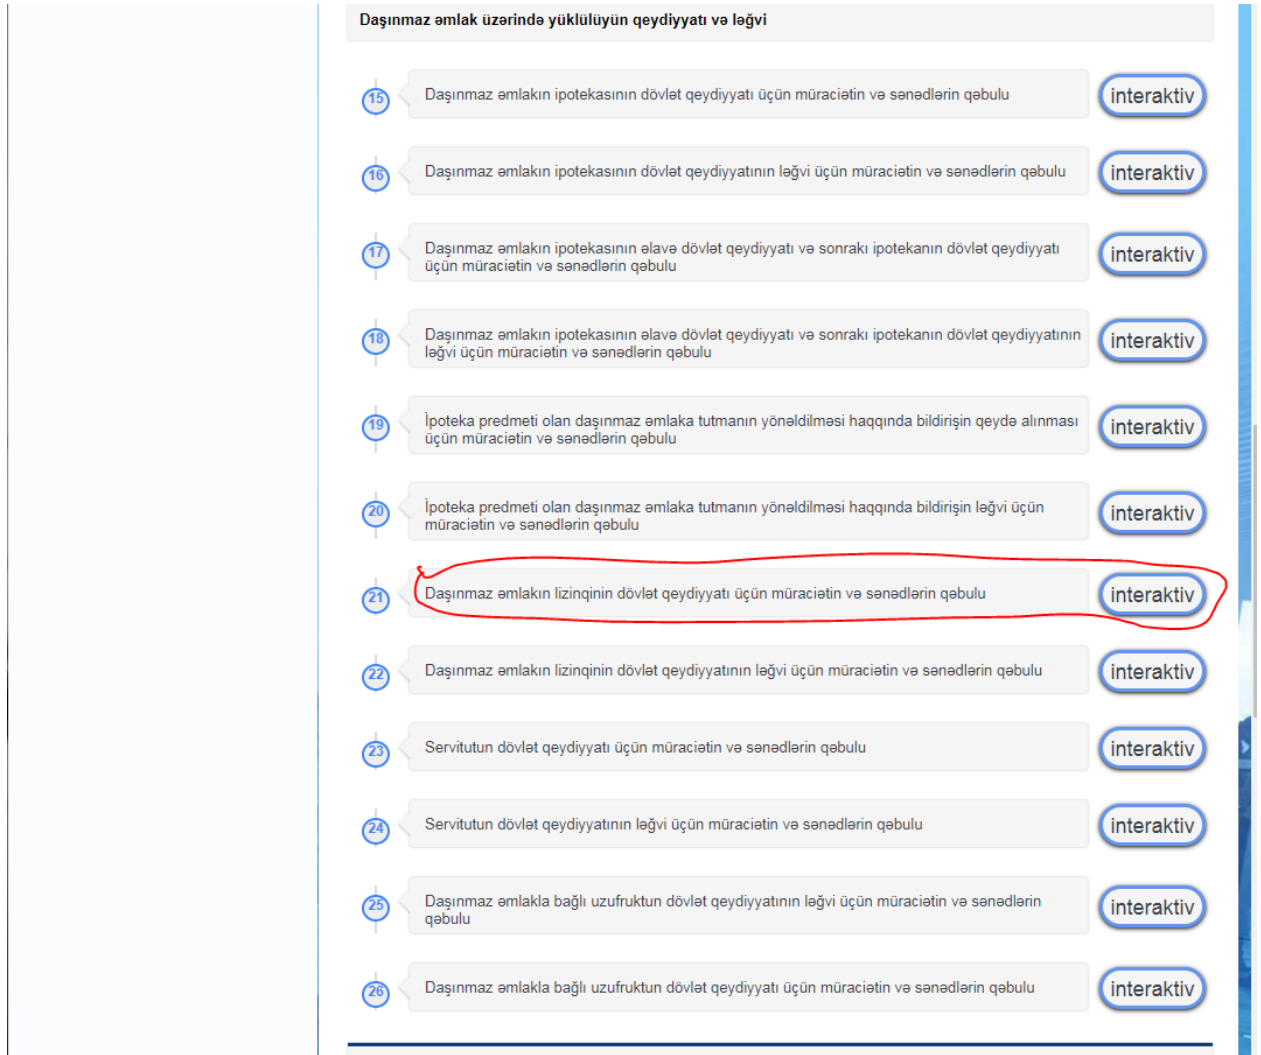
Daşınmaz əmlak üzərində yüklülüyün qeydiyyatı və ləğvi

15 Daşınmaz əmlakın ipotekasının dövlət qeydiyyatı üçün müraciətin və sənədlərin qəbulu interaktiv

16 Daşınmaz əmlakın ipotekasının dövlət qeydiyyatının ləğvi üçün müraciətin və sənədlərin qəbulu interaktiv

17 Daşınmaz əmlakın ipotekasının əlavə dövlət qeydiyyatı və sonrakı ipotekanın dövlət qeydiyyatı üçün müraciətin və sənədlərin qəbulu interaktiv

18 Daşınmaz əmlakın ipotekasının əlavə dövlət qeydiyyatı və sonrakı ipotekanın dövlət qeydiyyatının ləğvi üçün müraciətin və sənədlərin qəbulu interaktiv

19 İpoteka predmeti olan daşınmaz əmlaka tutmanın yönəldilməsi haqqında bildirişin qeydə alınması üçün müraciətin və sənədlərin qəbulu interaktiv

20 İpoteka predmeti olan daşınmaz əmlaka tutmanın yönəldilməsi haqqında bildirişin ləğvi üçün müraciətin və sənədlərin qəbulu interaktiv

21 Daşınmaz əmlakın lizinqinin dövlət qeydiyyatı üçün müraciətin və sənədlərin qəbulu interaktiv

22 Daşınmaz əmlakın lizinqinin dövlət qeydiyyatının ləğvi üçün müraciətin və sənədlərin qəbulu interaktiv

23 Servitutun dövlət qeydiyyatı üçün müraciətin və sənədlərin qəbulu interaktiv

24 Servitutun dövlət qeydiyyatının ləğvi üçün müraciətin və sənədlərin qəbulu interaktiv

25 Daşınmaz əmlakla bağlı uzufruktun dövlət qeydiyyatının ləğvi üçün müraciətin və sənədlərin qəbulu interaktiv

26 Daşınmaz əmlakla bağlı uzufruktun dövlət qeydiyyatı üçün müraciətin və sənədlərin qəbulu interaktiv